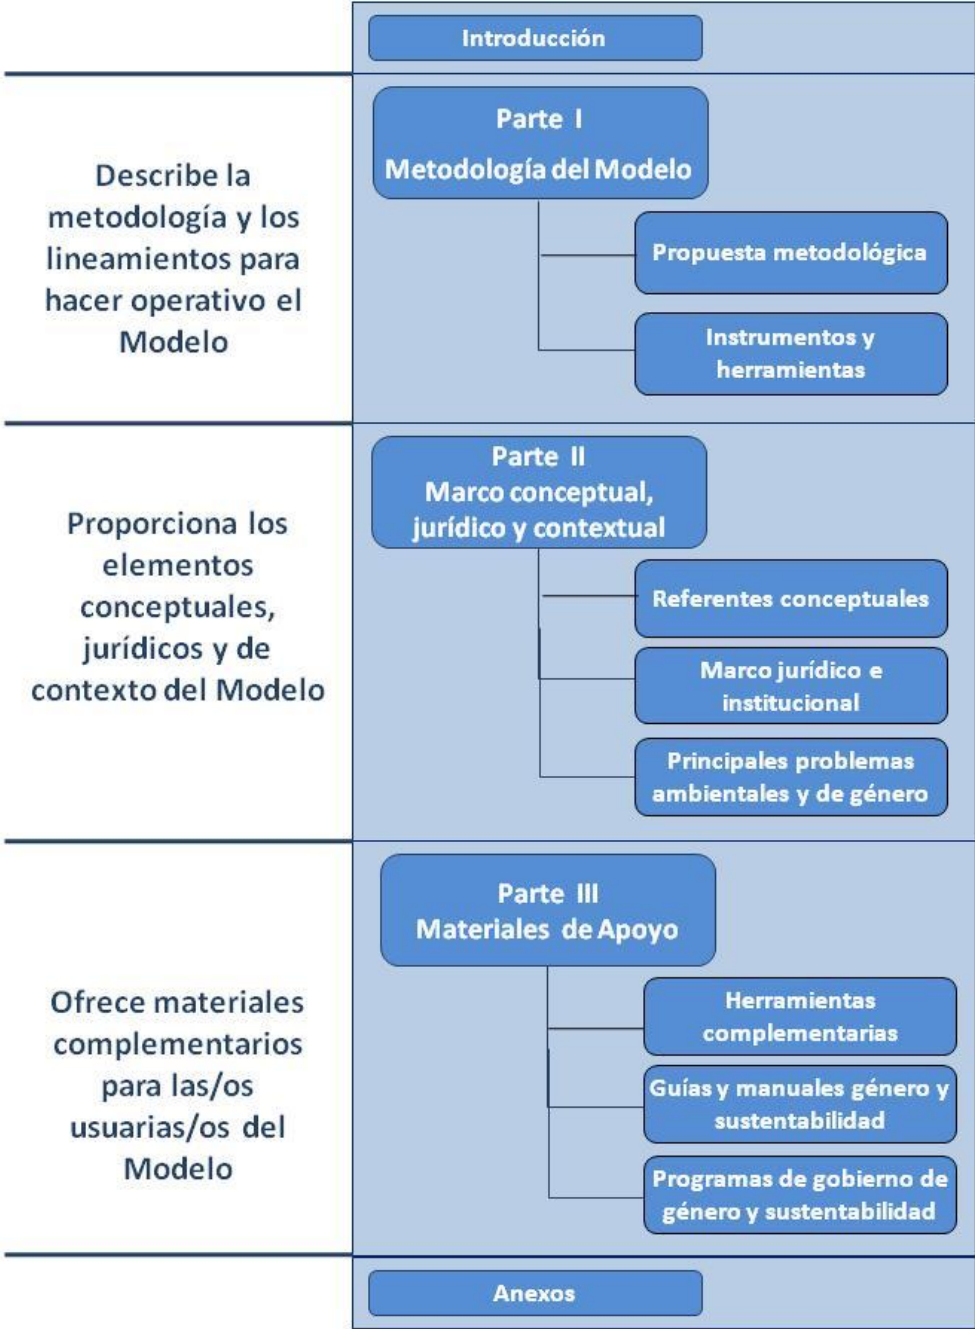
Introducción

Describe la metodología y los lineamientos para hacer operativo el Modelo

Parte I
Metodología del Modelo

Propuesta metodológica

Instrumentos y herramientas

Proporciona los elementos conceptuales, jurídicos y de contexto del Modelo

Parte II
Marco conceptual, jurídico y contextual

Referentes conceptuales

Marco jurídico e institucional

Principales problemas ambientales y de género

Ofrece materiales complementarios para las/os usuarias/os del Modelo

Parte III
Materiales de Apoyo

Herramientas complementarias

Guías y manuales género y sustentabilidad

Programas de gobierno de género y sustentabilidad

Anexos